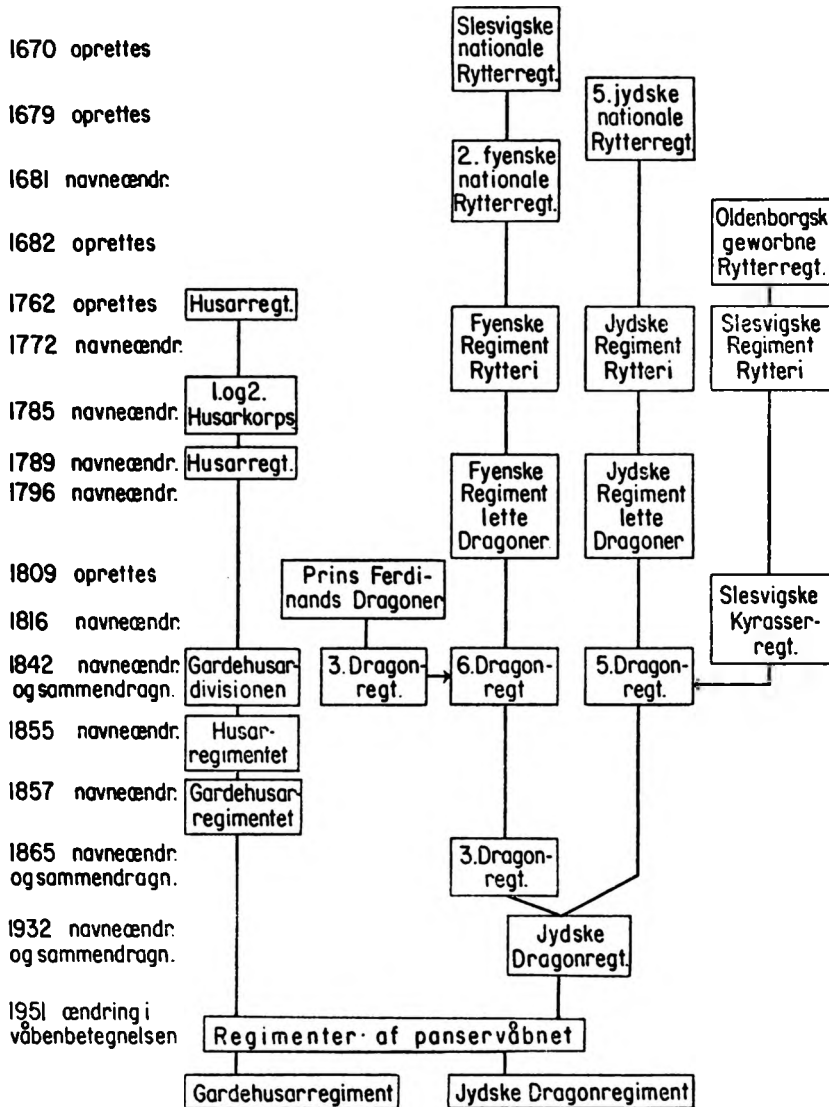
1670 oprettes
1679 oprettes
1681 navneændr.
1682 oprettes
1762 oprettes
1772 navneændr.
1785 navneændr.
1789 navneændr.
1796 navneændr.
1809 oprettes
1816 navneændr.
1842 navneændr. og sammendragn.
1855 navneændr.
1857 navneændr.
1865 navneændr. og sammendragn.
1932 navneændr. og sammendragn.
1951 ændring i våbenbetegnelsen

Slesvigske nationale Rytterregt.
5. jydske nationale Rytterregt.
2. fyenske nationale Rytterregt.
Oldenborgsk geworbne Rytterregt.
Husarregt.
Fyenske Regiment Rytteri
Jydske Regiment Rytteri
Slesvigske Regiment Rytteri
1. og 2. Husarkorps
Husarregt.
Fyenske Regiment lette Dragoner
Jydske Regiment lette Dragoner
Prins Ferdinands Dragoner
Slesvigske Kyrasser-regt.
Gardehusar-divisionen
3. Dragon-regt.
6. Dragon-regt
5. Dragon-regt.
Husar-regimentet
Gardehusar regimentet
3. Dragon-regt.
Jydske Dragonregt.
Regimenter af panservåbnet
Gardehusarregiment
Jydske Dragonregiment